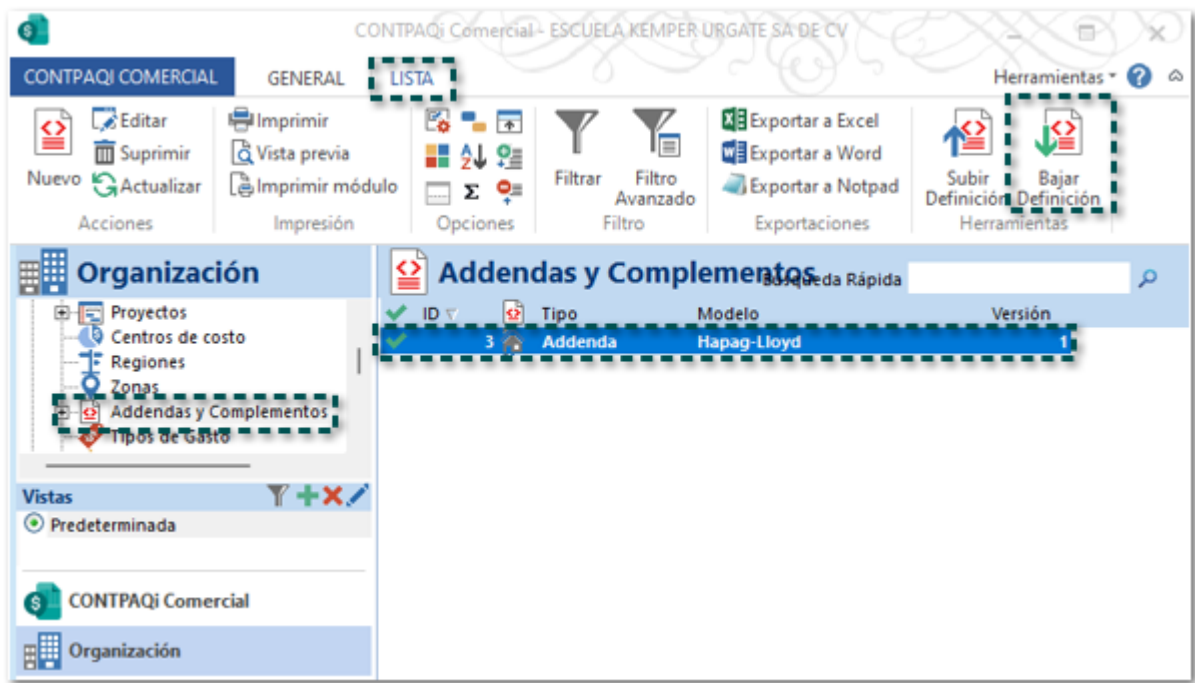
CONTPAQi Comercial - ESCUELA KEMPER URGATE SA DE CV

CONTPAQI COMERCIAL GENERAL LISTA Herramientas

Nuevo Editar Suprimir Actualizar
Acciones

Imprimir Vista previa Imprimir módulo
Impresión

Σ
Opciones

Filtrar Filtro Avanzado
Filtro

Exportar a Excel Exportar a Word Exportar a Notpad
Exportaciones

Subir Definición Bajar Definición
Herramientas

Organización

Proyectos
Centros de costo
Regiones
Zonas
Addendas y Complementos
Tipos de Gasto

Vistas
Predeterminada

CONTPAQi Comercial
Organización

Addendas y Complementos
Búsqueda Rápida

| ID | | Tipo | Modelo | Versión |
|---|---|---|---|---|
| 3 | | Addenda | Hapag-Lloyd | 1 |